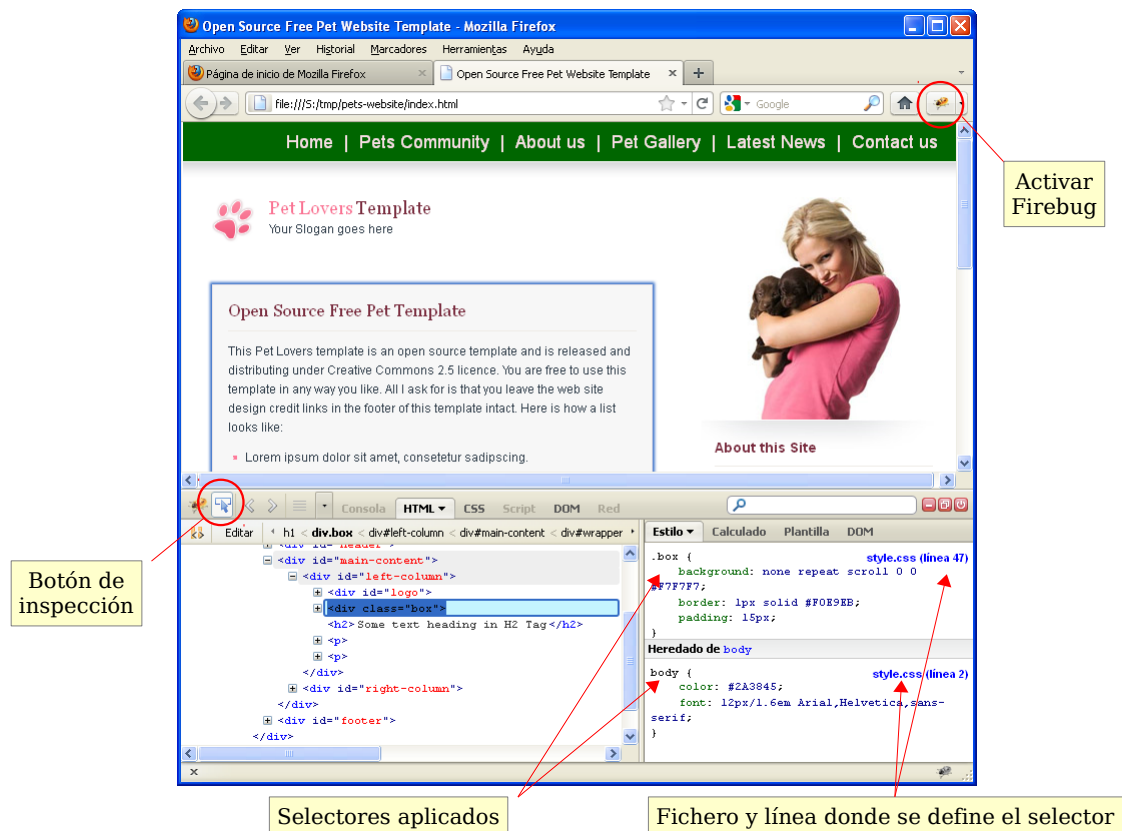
Open Source Free Pet Website Template - Mozilla Firefox

Archivo Editar Ver Historial Marcadores Herramientas Ayuda

Página de inicio de Mozilla Firefox
Open Source Free Pet Website Template

file:///S:/tmp/pets-website/index.html
Google

Home | Pets Community | About us | Pet Gallery | Latest News | Contact us

Pet Lovers Template
Your Slogan goes here

Open Source Free Pet Template

This Pet Lovers template is an open source template and is released and distributing under Creative Commons 2.5 licence. You are free to use this template in any way you like. All I ask for is that you leave the web site design credit links in the footer of this template intact. Here is how a list looks like:

- Lorem ipsum dolor sit amet, consetetur sadipscing.

About this Site

Activar Firebug

Consola HTML CSS Script DOM Red

Editar h1 div.box div#left-column div#main-content div#wrapper

<div id="header">
<div id="main-content">
<div id="left-column">
<div id="logo">
<div class="box">
<h2>Some text heading in H2 Tag</h2>
<p>
<p>
</div>
<div id="right-column">
</div>
<div id="footer">
</div>

Estilo Calculado Plantilla DOM

.box {
style.css (línea 47)
background: none repeat scroll 0 0 #F7F7F7;
border: 1px solid #F0E9EB;
padding: 15px;
}

Heredado de body

body {
style.css (línea 2)
color: #2A3845;
font: 12px/1.6em Arial,Helvetica,sans-serif;
}

Botón de inspección

Selectores aplicados

Fichero y línea donde se define el selector